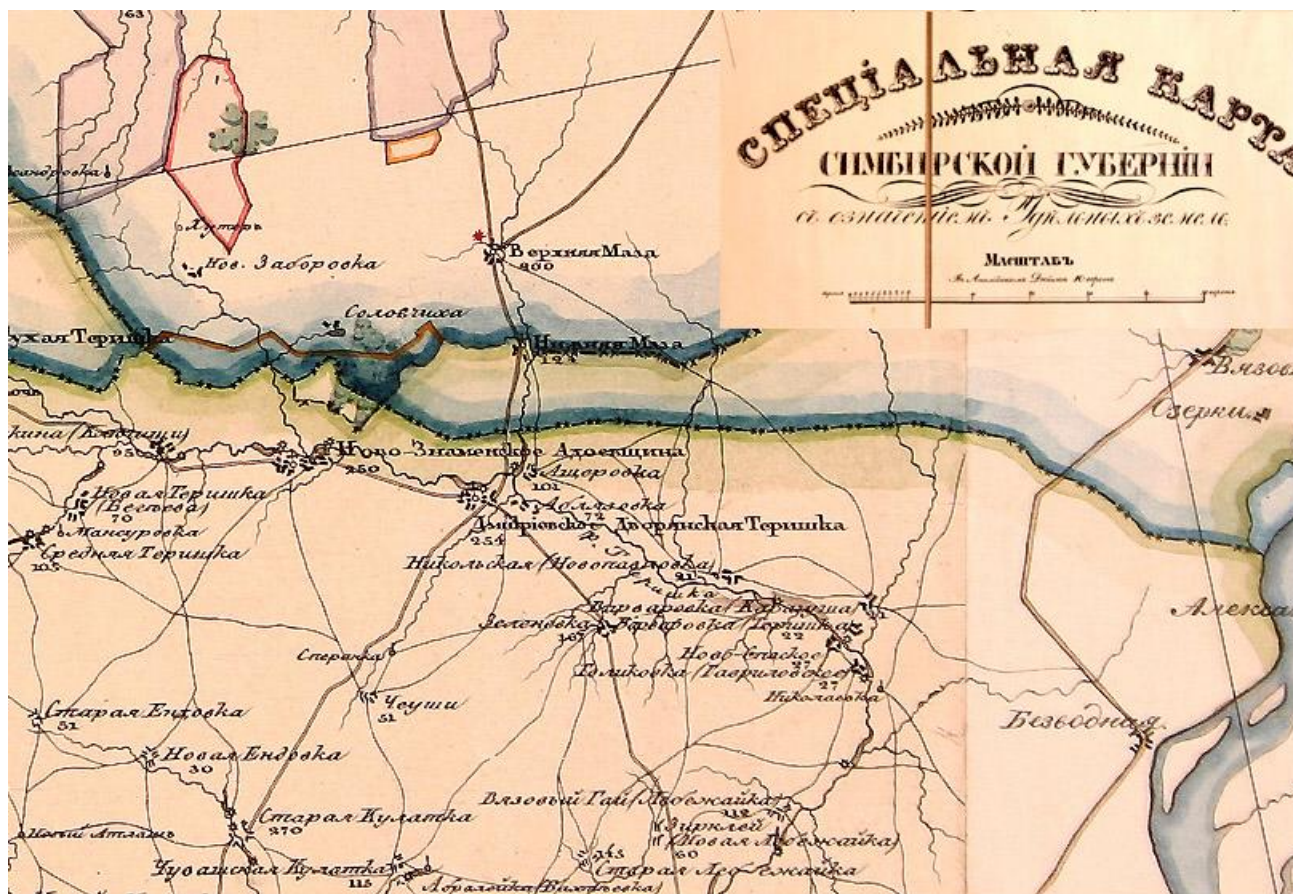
СПЕЦІАЛЬНАЯ КАРТА
СИМБИРСКОЙ ГУБЕРНІИ
съ означеніемъ Тукленныхъ земель
МАСШТАБЪ
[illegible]

63
андровка
Хуторъ
1
Нов. Заборовка
Верхняя Мала
900
Соловчиха
Сухая Теришка
Нижняя Мала
124
Вязов
Озерки
кина (Кокшаи)
65
Ново-Знаменское
Адоевщина
Ашеровка
101
Новая Теришка (Веселая)
70
Аблязовка
Мансуровка
Дмитріевское
Дворянская Теришка
254
250
Средняя Теришка
105
Никольская (Новопавловка)
р. Теришка
Варваровка (Кадышева)
Варваровка (Теришка)
Зеленовка
167
22
Ново-Спасское
Голиковка (Гавриловское)
27
Николаевка
Алекса
Сперанка
Чеуши
51
Старая Ендовка
51
Безводная
Новая Ендовка
30
Вязовый Гай (Лобжайка)
Старая Кулатка
270
Зирклей (Новая Лобжайка)
60
Новый Атланъ
Чувашская Кулатка
115
Старая Лобжайка
Абрамовка (Вихровка)